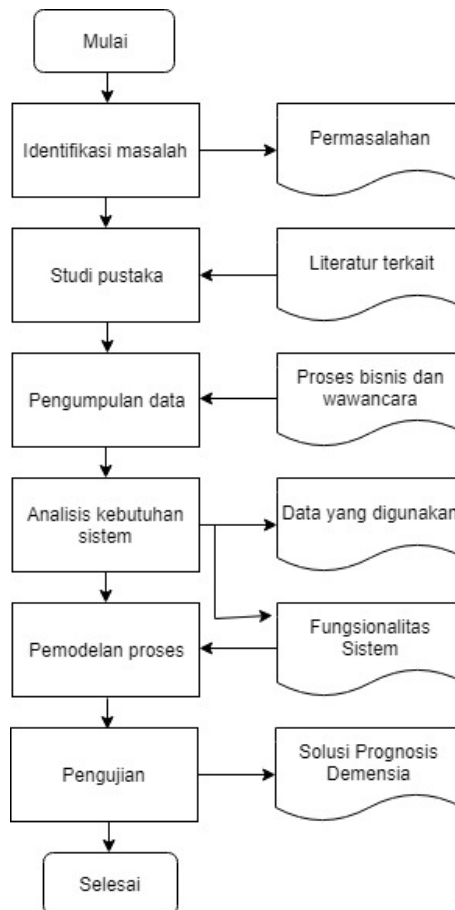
Mulai

Identifikasi masalah

Permasalahan

Studi pustaka

Literatur terkait

Pengumpulan data

Proses bisnis dan wawancara

Analisis kebutuhan sistem

Data yang digunakan

Pemodelan proses

Fungsionalitas Sistem

Pengujian

Solusi Prognosis Demensia

Selesai